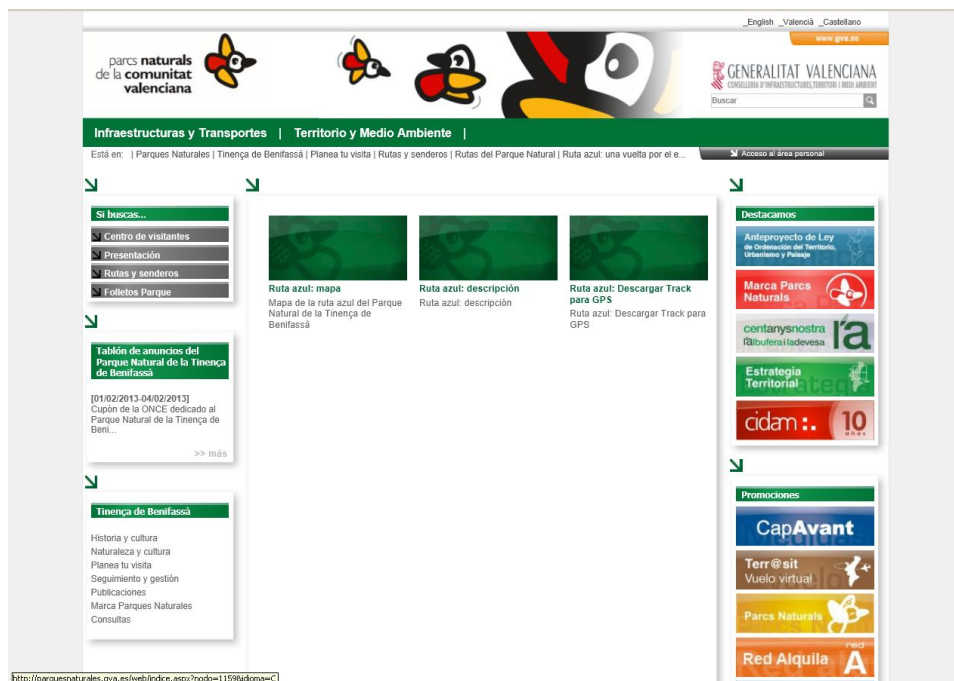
_English _Valencià _Castellano

www.gva.es

parcs naturals de la comunitat valenciana

GENERALITAT VALENCIANA
CONSELLERIA D'INFRAESTRUCTURES, TERRITORI I MEDI AMBIENT

Buscar

Infraestructuras y Transportes | Territorio y Medio Ambiente |

Está en: | Parques Naturales | Tinença de Benifassà | Planea tu visita | Rutas y senderos | Rutas del Parque Natural | Ruta azul: una vuelta por el e...

Acceso al área personal

Si buscas...

Centro de visitantes

Presentación

Rutas y senderos

Folletos Parque

Tablón de anuncios del Parque Natural de la Tinença de Benifassà

[01/02/2013-04/02/2013]
Cupón de la ONCE dedicado al Parque Natural de la Tinença de Beni...

>> más

Tinença de Benifassà

Historia y cultura
Naturaleza y cultura
Planea tu visita
Seguimiento y gestión
Publicaciones
Marca Parques Naturales
Consultas

Ruta azul: mapa
Mapa de la ruta azul del Parque Natural de la Tinença de Benifassà

Ruta azul: descripción
Ruta azul: descripción

Ruta azul: Descargar Track para GPS
Ruta azul: Descargar Track para GPS

Destacamos

Anteproyecto de Ley de Ordenación del Territorio, Urbanismo y Paisaje

Marca Parcs Naturals

centanysnostra l'albufera i la devesa l'a

Estrategia Territorial

cidam 10 años

Promociones

CapAvant

Terr@sit Vuelo virtual

Parcs Naturals

Red Alquila

http://parquesnaturales.gva.es/web/indice.aspx?nodo=1159&idioma=C